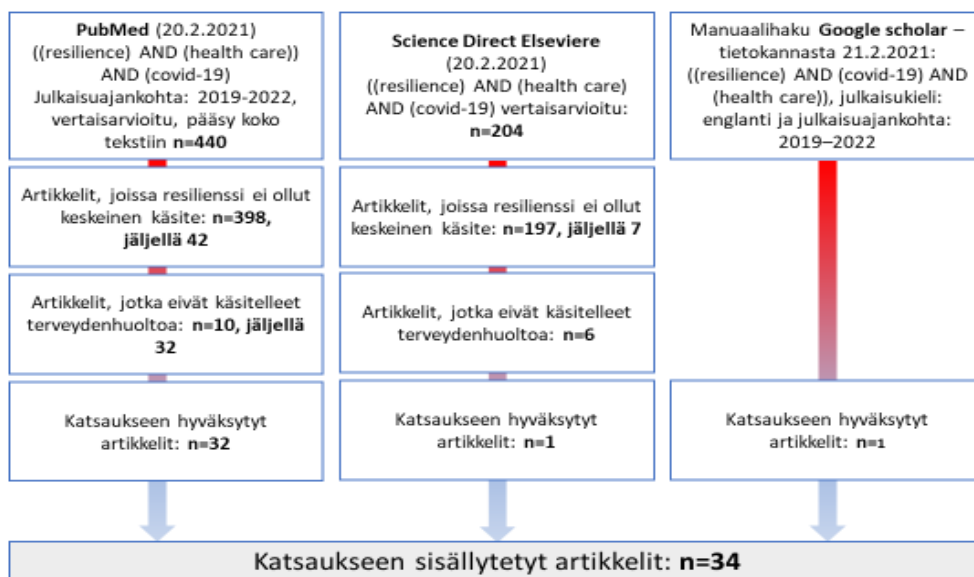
**PubMed** (20.2.2021) ((resilience) AND (health care)) AND (covid-19) Julkaisuajankohta: 2019-2022, vertaisarvioitu, pääsy koko tekstiin **n=440**

Artikkelit, joissa resilienssi ei ollut keskeinen käsite: **n=398, jäljellä 42**

Artikkelit, jotka eivät käsitelleet terveydenhuoltoa: **n=10, jäljellä 32**

Katsaukseen hyväksytyt artikkelit: **n=32**

**Science Direct Elseviere** (20.2.2021) ((resilience) AND (health care) AND (covid-19) vertaisarvioitu: **n=204**

Artikkelit, joissa resilienssi ei ollut keskeinen käsite: **n=197, jäljellä 7**

Artikkelit, jotka eivät käsitelleet terveydenhuoltoa: **n=6**

Katsaukseen hyväksytyt artikkelit: **n=1**

Manuaalihaku **Google scholar** –tietokannasta 21.2.2021: ((resilience) AND (covid-19) AND (health care)), julkaisukieli: englanti ja julkaisuajankohta: 2019–2022

Katsaukseen hyväksytyt artikkelit: **n=1**

Katsaukseen sisällytetyt artikkelit: **n=34**